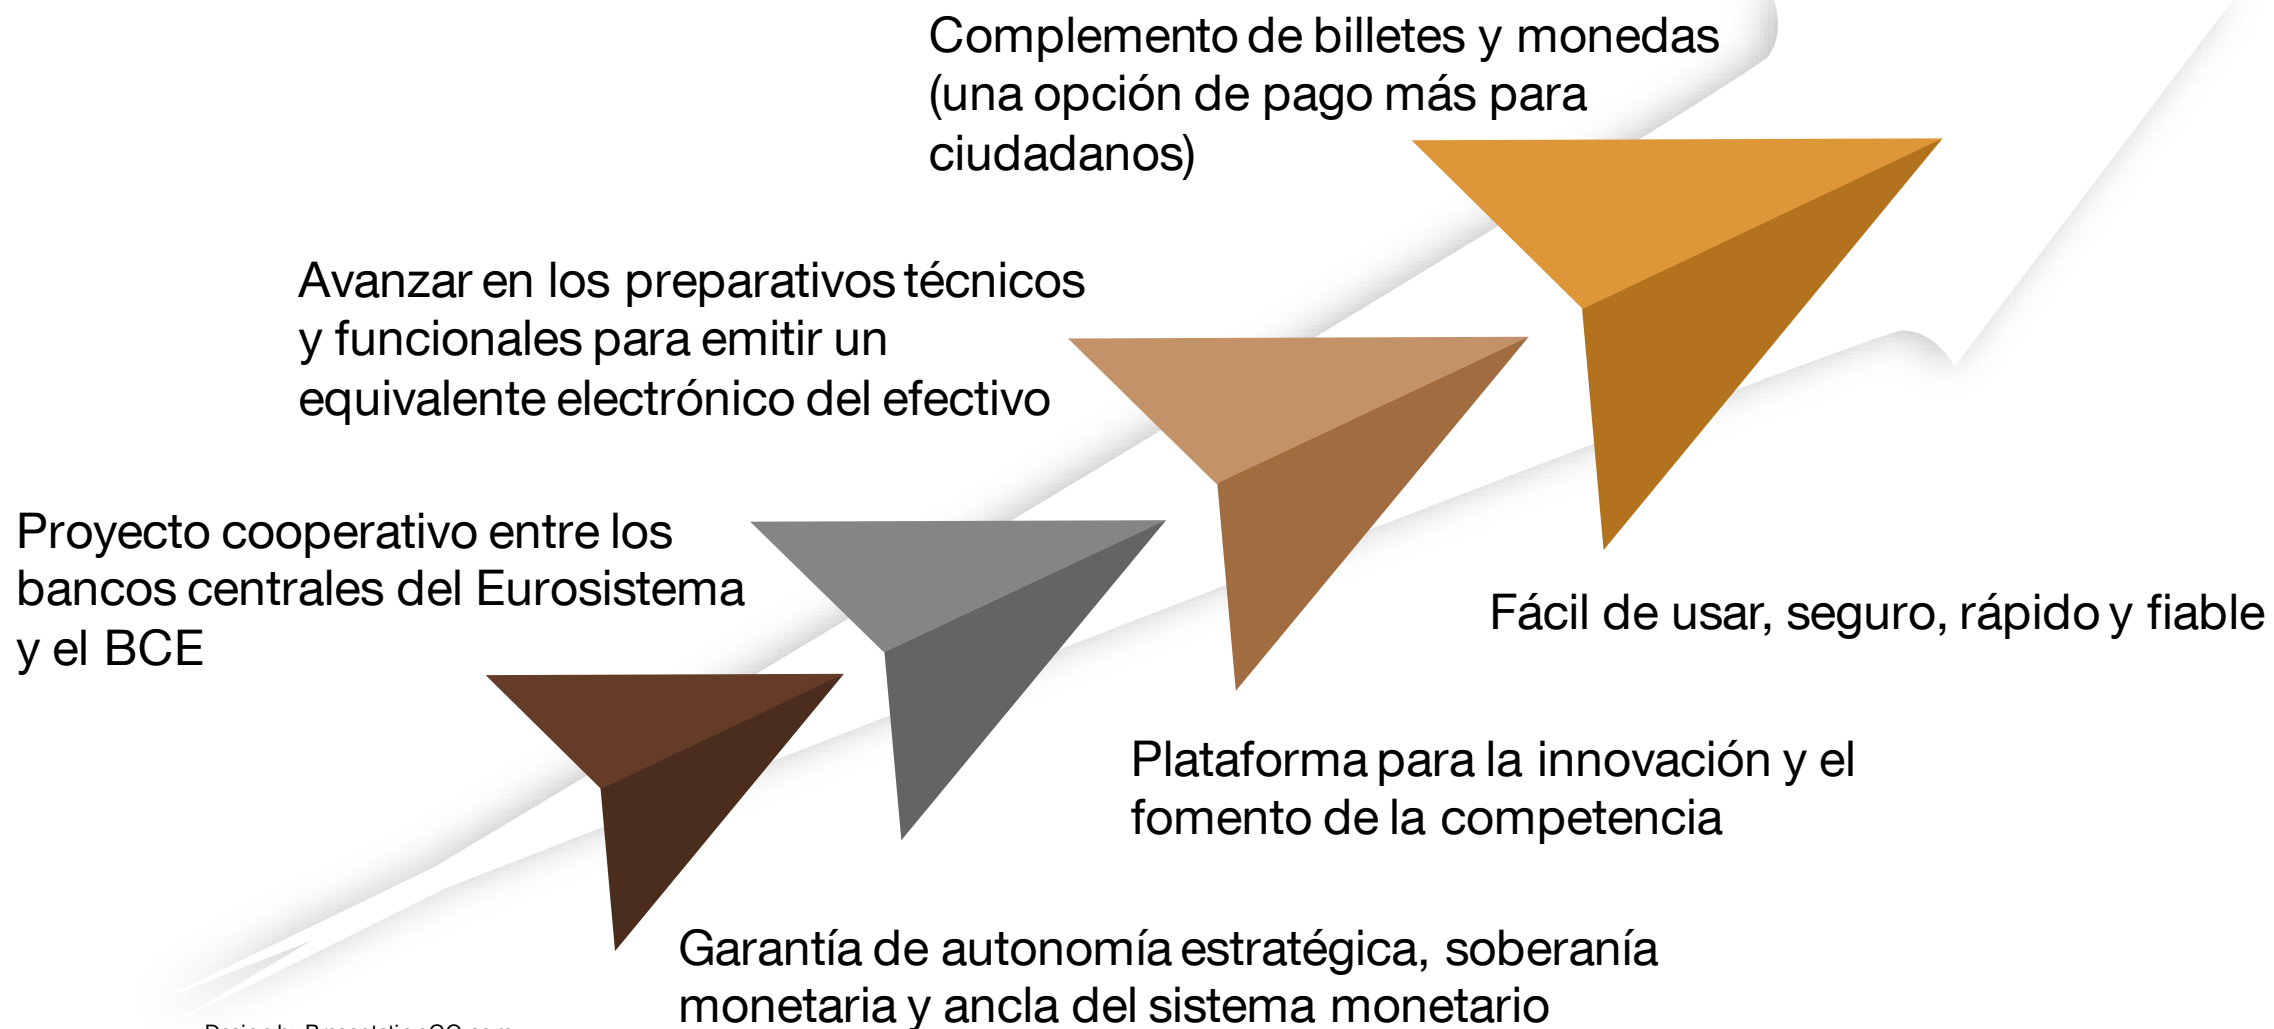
Complemento de billetes y monedas (una opción de pago más para ciudadanos)

Avanzar en los preparativos técnicos y funcionales para emitir un equivalente electrónico del efectivo

Proyecto cooperativo entre los bancos centrales del Eurosistema y el BCE

Fácil de usar, seguro, rápido y fiable

Plataforma para la innovación y el fomento de la competencia

Garantía de autonomía estratégica, soberanía monetaria y ancla del sistema monetario

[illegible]